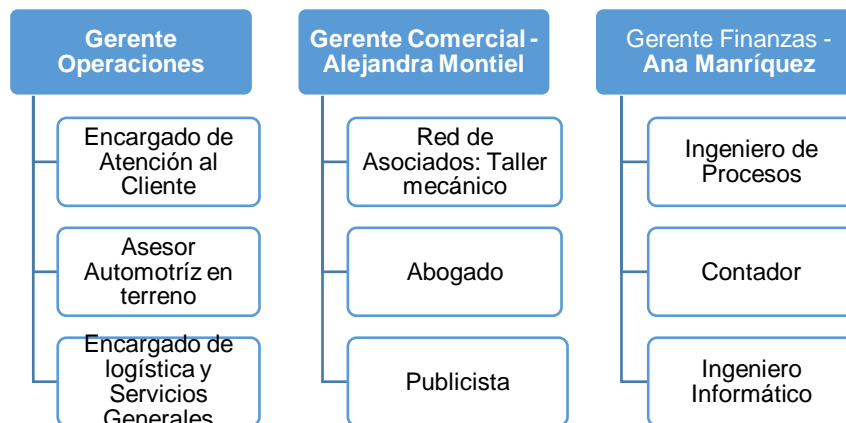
Gerente Operaciones

Encargado de Atención al Cliente

Asesor Automotríz en terreno

Encargado de logística y Servicios Generales

Gerente Comercial - Alejandra Montiel

Red de Asociados: Taller mecánico

Abogado

Publicista

Gerente Finanzas - Ana Manríquez

Ingeniero de Procesos

Contador

Ingeniero Informático